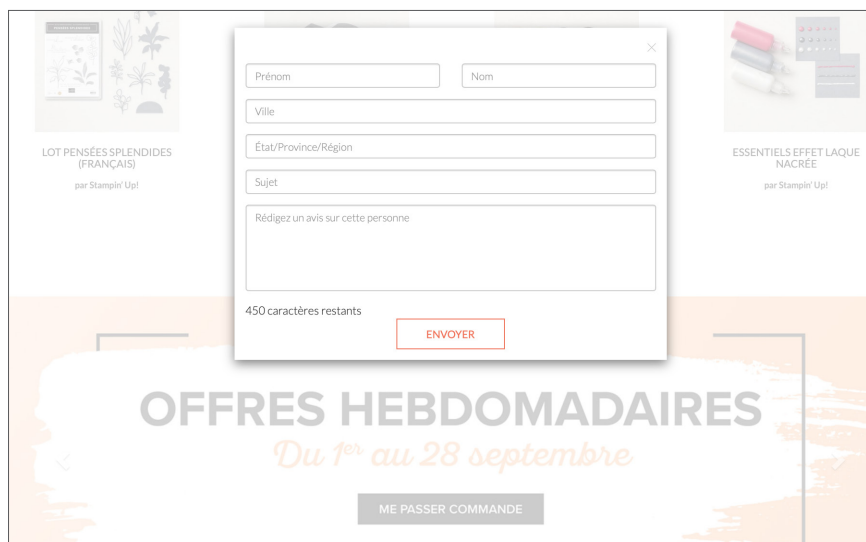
LOT PENSÉES SPLENDIDES (FRANÇAIS)

par Stampin' Up!

ESSENTIELS EFFET LAQUE NACRÉE

par Stampin' Up!

×

Prénom

Nom

Ville

État/Province/Région

Sujet

Rédigez un avis sur cette personne

450 caractères restants

ENVOYER

OFFRES HEBDOMADAIRES

Du 1$^{er}$ au 28 septembre

ME PASSER COMMANDE